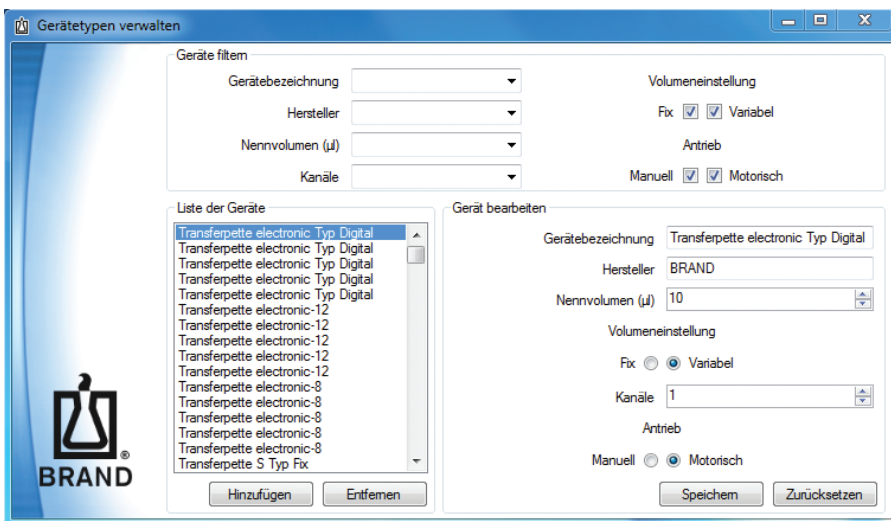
Gerätetypen verwalten

Geräte filtern

Gerätebezeichnung

Hersteller

Nennvolumen (µl)

Kanäle

Volumeneinstellung

Fix Variabel

Antrieb

Manuell Motorisch

Liste der Geräte

Transferpette electronic Typ Digital
Transferpette electronic Typ Digital
Transferpette electronic Typ Digital
Transferpette electronic Typ Digital
Transferpette electronic Typ Digital
Transferpette electronic-12
Transferpette electronic-12
Transferpette electronic-12
Transferpette electronic-12
Transferpette electronic-12
Transferpette electronic-8
Transferpette electronic-8
Transferpette electronic-8
Transferpette electronic-8
Transferpette electronic-8
Transferpette S Typ Fix

Hinzufügen Entfernen

Gerät bearbeiten

Gerätebezeichnung Transferpette electronic Typ Digital

Hersteller BRAND

Nennvolumen (µl) 10

Volumeneinstellung

Fix Variabel

Kanäle 1

Antrieb

Manuell Motorisch

Speichern Zurücksetzen

BRAND®